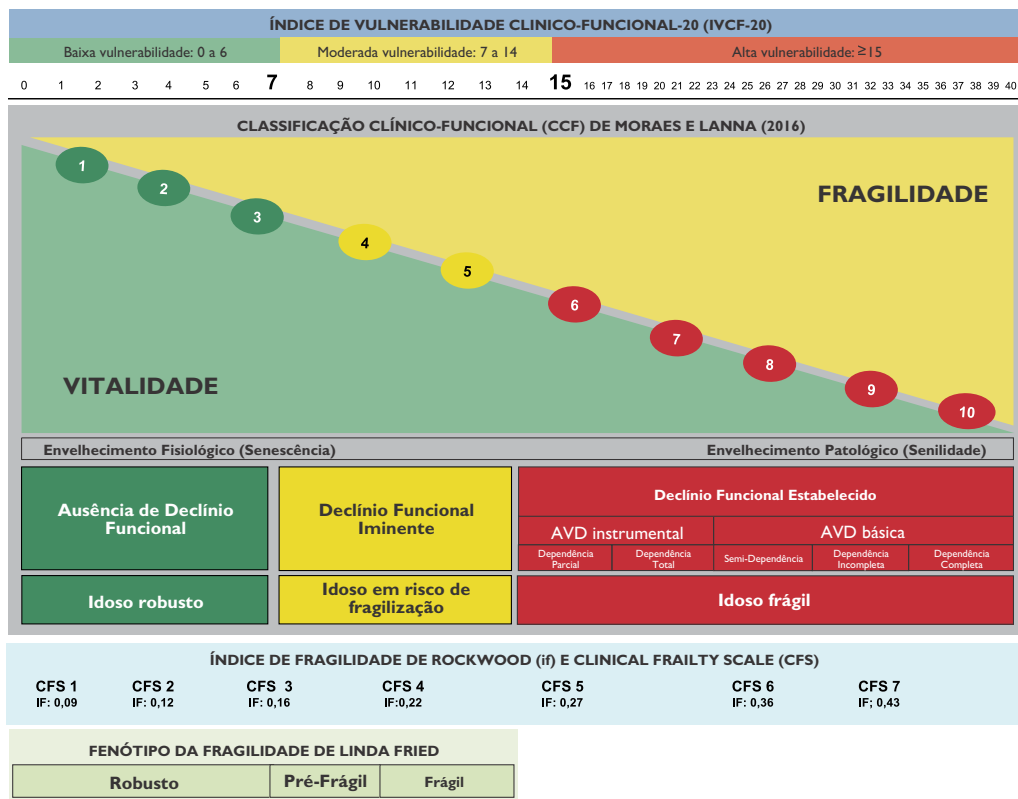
ÍNDICE DE VULNERABILIDADE CLINICO-FUNCIONAL-20 (IVCF-20)

Baixa vulnerabilidade: 0 a 6 | Moderada vulnerabilidade: 7 a 14 | Alta vulnerabilidade: ≥15

0 1 2 3 4 5 6 7 8 9 10 11 12 13 14 15 16 17 18 19 20 21 22 23 24 25 26 27 28 29 30 31 32 33 34 35 36 37 38 39 40

CLASSIFICAÇÃO CLÍNICO-FUNCIONAL (CCF) DE MORAES E LANNA (2016)

1 2 3 4 5 6 7 8 9 10

FRAGILIDADE

VITALIDADE

Envelhecimento Fisiológico (Senescência)

Envelhecimento Patológico (Senilidade)

Ausência de Declínio Funcional

Declínio Funcional Iminente

Declínio Funcional Estabelecido

AVD instrumental

AVD básica

Dependência Parcial

Dependência Total

Semi-Dependência

Dependência Incompleta

Dependência Completa

Idoso robusto

Idoso em risco de fragilização

Idoso frágil

ÍNDICE DE FRAGILIDADE DE ROCKWOOD (if) E CLINICAL FRAILTY SCALE (CFS)

CFS 1
IF: 0,09

CFS 2
IF: 0,12

CFS 3
IF: 0,16

CFS 4
IF:0,22

CFS 5
IF: 0,27

CFS 6
IF: 0,36

CFS 7
IF; 0,43

FENÓTIPO DA FRAGILIDADE DE LINDA FRIED

| Robusto | Pré-Frágil | Frágil |
|---|---|---|